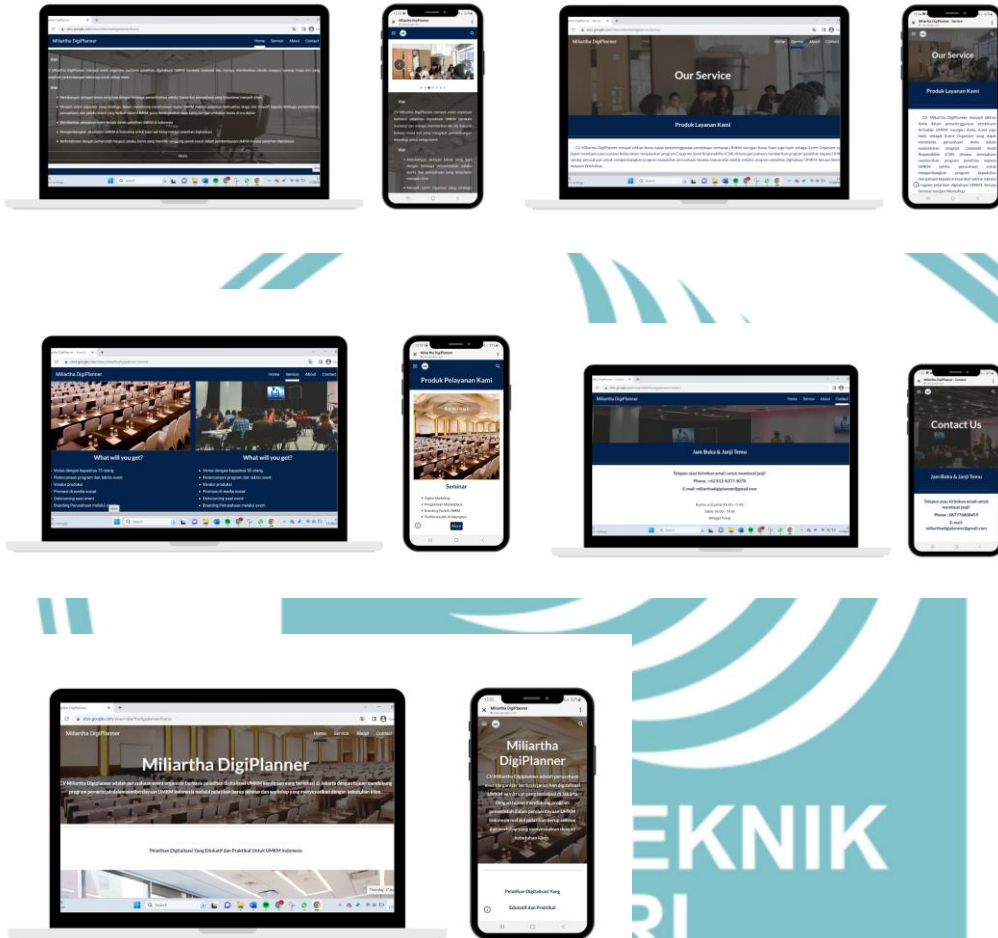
Miliartha DigiPlanner
Home Service About Contact
Visi
Misi
Miliartha DigiPlanner
Visi

Our Service
Produk Layanan Kami
Our Service
Produk Layanan Kami

Miliartha DigiPlanner
Home Service About Contact
What will you get?
What will you get?
Produk Pelayanan Kami
Seminar
More

Miliartha DigiPlanner
Home Service About Contact
Jam Buka & Janji Temu
Telepon atau kirimkan email untuk membuat janji!
Phone : +62 812-8377-8078
Contact Us
Jam Buka & Janji Temu
Telepon atau kirimkan email untuk membuat janji!

Miliartha DigiPlanner
Home Service About Contact
Miliartha DigiPlanner
Pelatihan Digitalisasi Yang Edukatif dan Praktikal Untuk UMKM Indonesia
Miliartha DigiPlanner
Pelatihan Digitalisasi Yang
Edukatif dan Praktikal

EKNIK